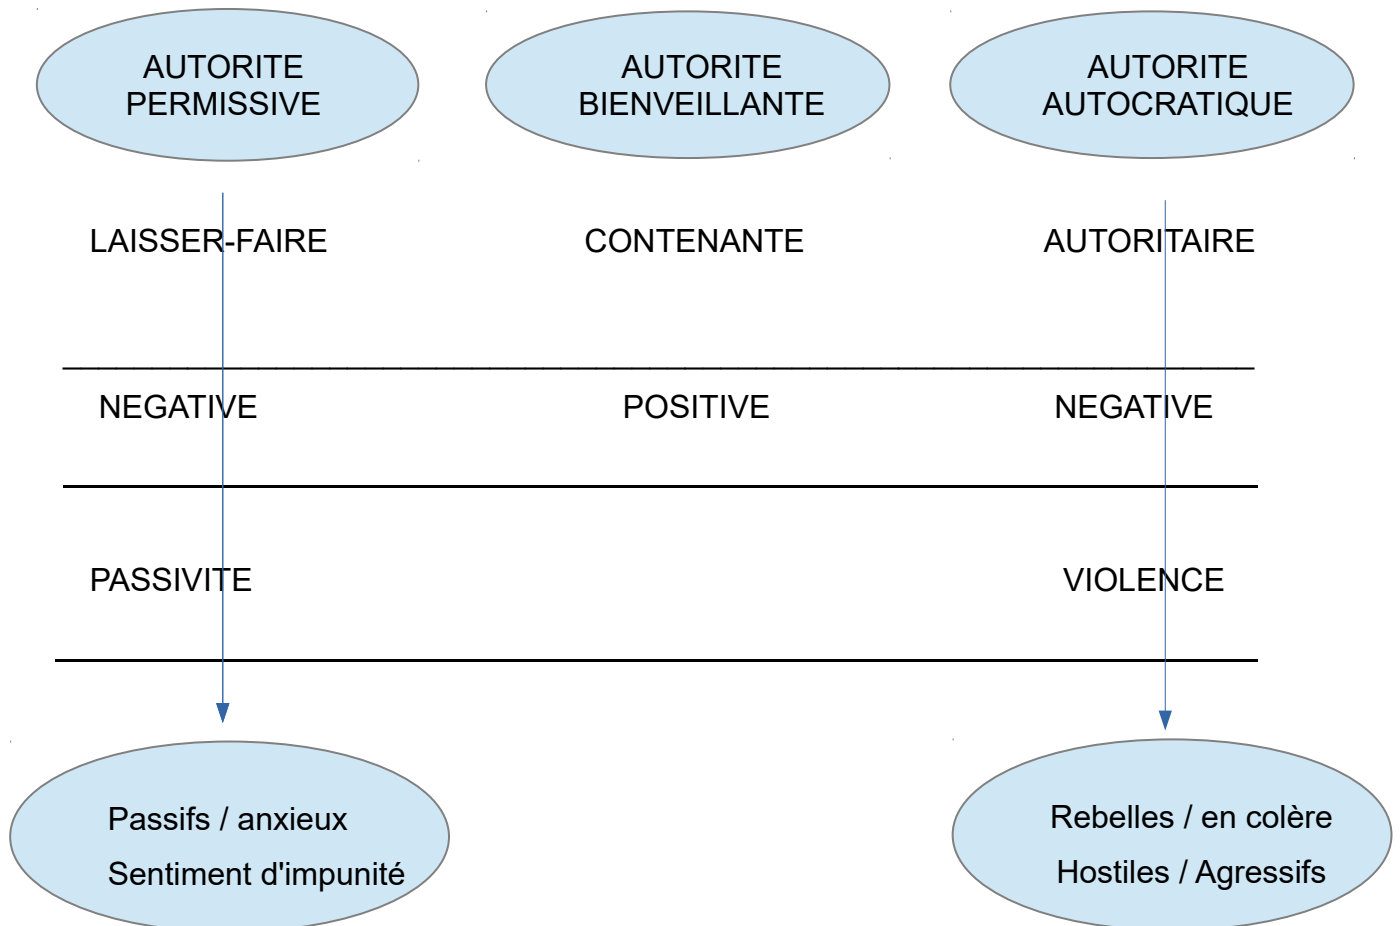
AUTORITE PERMISSIVE

AUTORITE BIENVEILLANTE

AUTORITE AUTOCRATIQUE

LAISSER-FAIRE

CONTENANTE

AUTORITAIRE

NEGATIVE

POSITIVE

NEGATIVE

PASSIVITE

VIOLENCE

Passifs / anxieux
Sentiment d'impunité

Rebelles / en colère
Hostiles / Agressifs